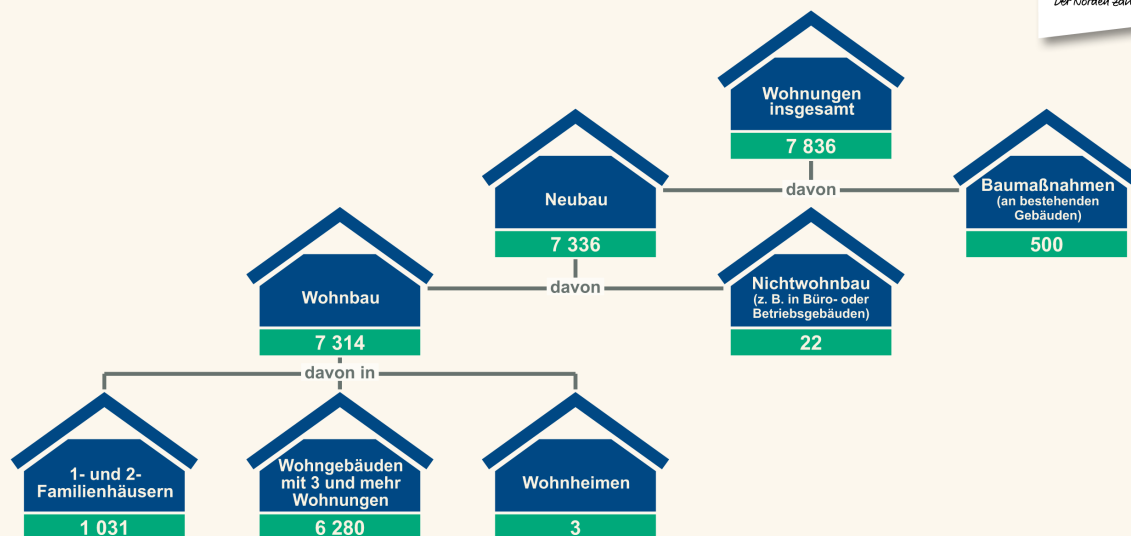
Der Norden zäh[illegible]

Wohnungen insgesamt
7 836

davon

Neubau
7 336

Baumaßnahmen (an bestehenden Gebäuden)
500

davon

Wohnbau
7 314

Nichtwohnbau (z. B. in Büro- oder Betriebsgebäuden)
22

davon in

1- und 2-Familienhäusern
1 031

Wohngebäuden mit 3 und mehr Wohnungen
6 280

Wohnheimen
3